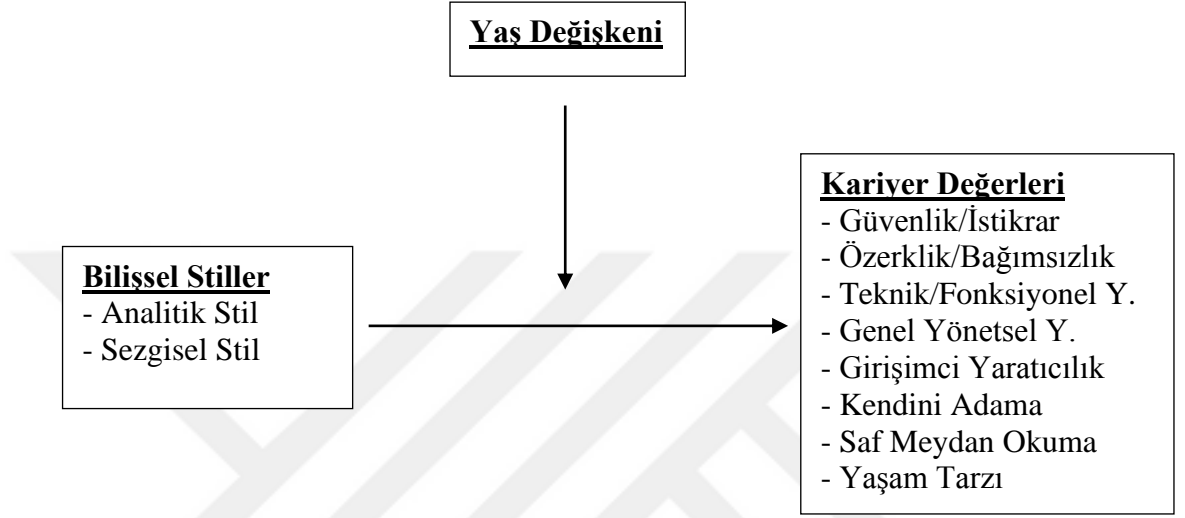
Yaş Değişkeni

Bilişsel Stiller
- Analitik Stil
- Sezgisel Stil

Kariyer Değerleri
- Güvenlik/İstikrar
- Özerklik/Bağımsızlık
- Teknik/Fonksiyonel Y.
- Genel Yönetsel Y.
- Girişimci Yaratıcılık
- Kendini Adama
- Saf Meydan Okuma
- Yaşam Tarzı